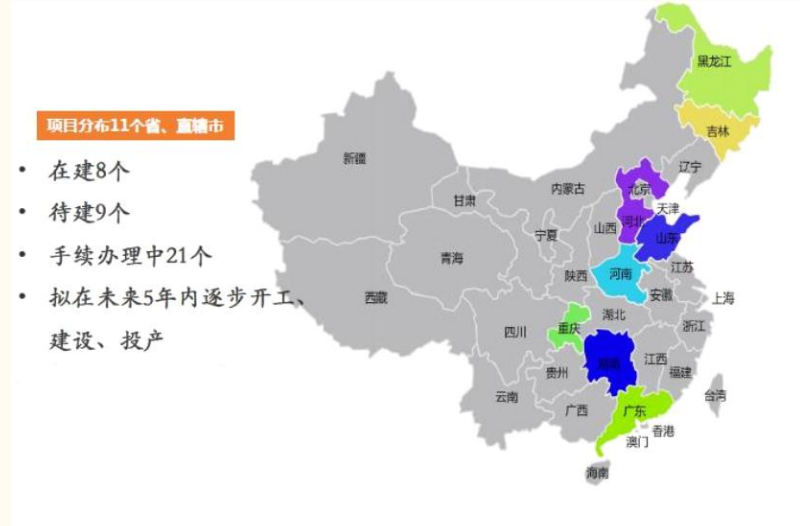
项目分布11个省、直辖市

• 在建8个
• 待建9个
• 手续办理中21个
• 拟在未来5年内逐步开工、建设、投产

黑龙江
吉林
辽宁
新疆
内蒙古
北京
天津
甘肃
河北
山西
山东
宁夏
青海
陕西
河南
江苏
安徽
上海
西藏
湖北
四川
重庆
浙江
湖南
江西
贵州
福建
云南
广西
广东
台湾
香港
澳门
海南